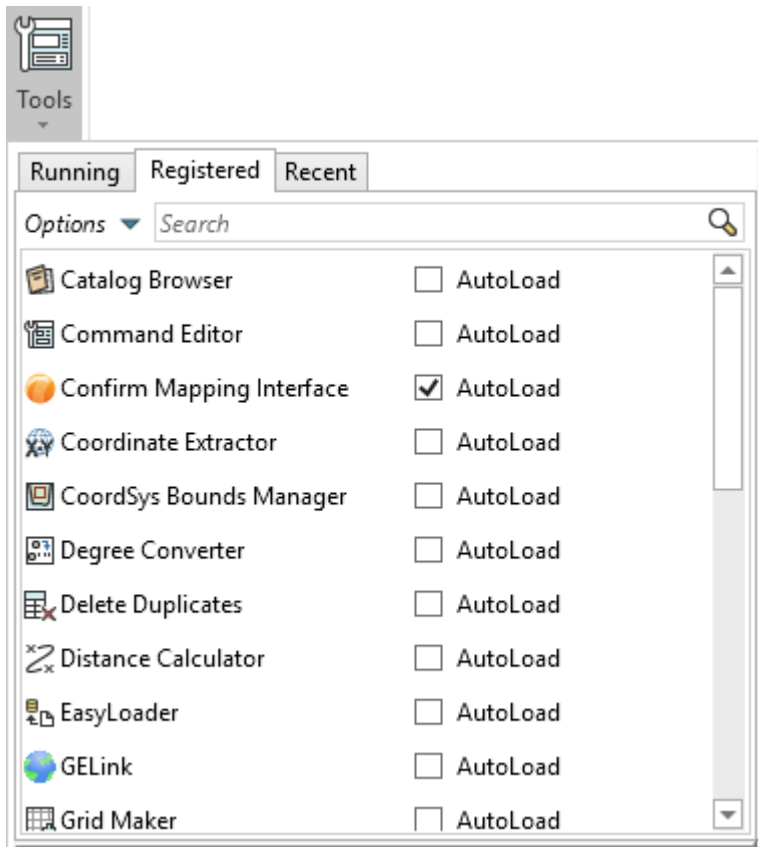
Tools

Running | Registered | Recent

Options ▾ Search

Catalog Browser AutoLoad
Command Editor AutoLoad
Confirm Mapping Interface AutoLoad
Coordinate Extractor AutoLoad
CoordSys Bounds Manager AutoLoad
Degree Converter AutoLoad
Delete Duplicates AutoLoad
Distance Calculator AutoLoad
EasyLoader AutoLoad
GELink AutoLoad
Grid Maker AutoLoad